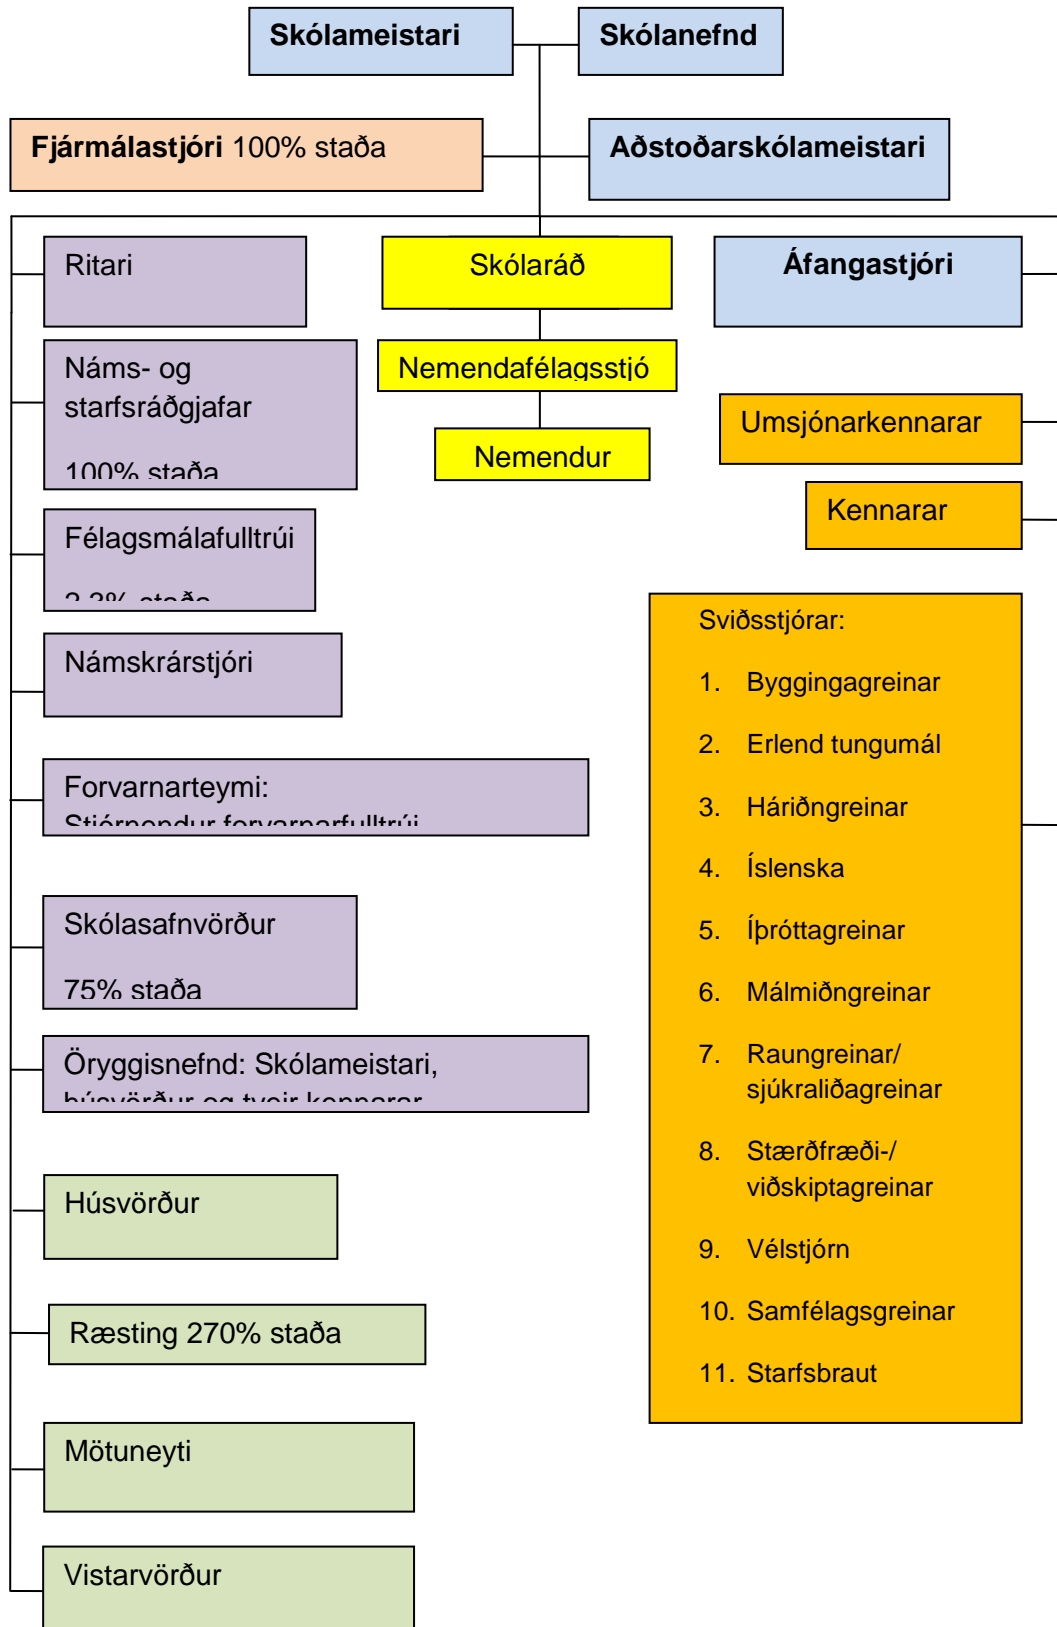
Skólameistari

Skólanefnd

**Fjármálastjóri** 100% staða

Aðstoðarskólameistari

Ritari

Skólaráð

Áfangastjóri

Náms- og starfsráðgjafar 100% staða

Nemendafélagsstjó

Nemendur

Umsjónarkennarar

Kennarar

Félagsmálafulltrúi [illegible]

Námskrárstjóri

Forvarnarteymi: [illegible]

Skólasafnvörður 75% staða

Öryggisnefnd: Skólameistari, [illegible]

Húsvörður

Ræsting 270% staða

Mötuneyti

Vistarvörður

Sviðsstjórar:
1. Byggingagreinar
2. Erlend tungumál
3. Háriðngreinar
4. Íslenska
5. Íþróttagreinar
6. Málmiðngreinar
7. Raungreinar/ sjúkraliðagreinar
8. Stærðfræði-/ viðskiptagreinar
9. Vélstjórn
10. Samfélagsgreinar
11. Starfsbraut